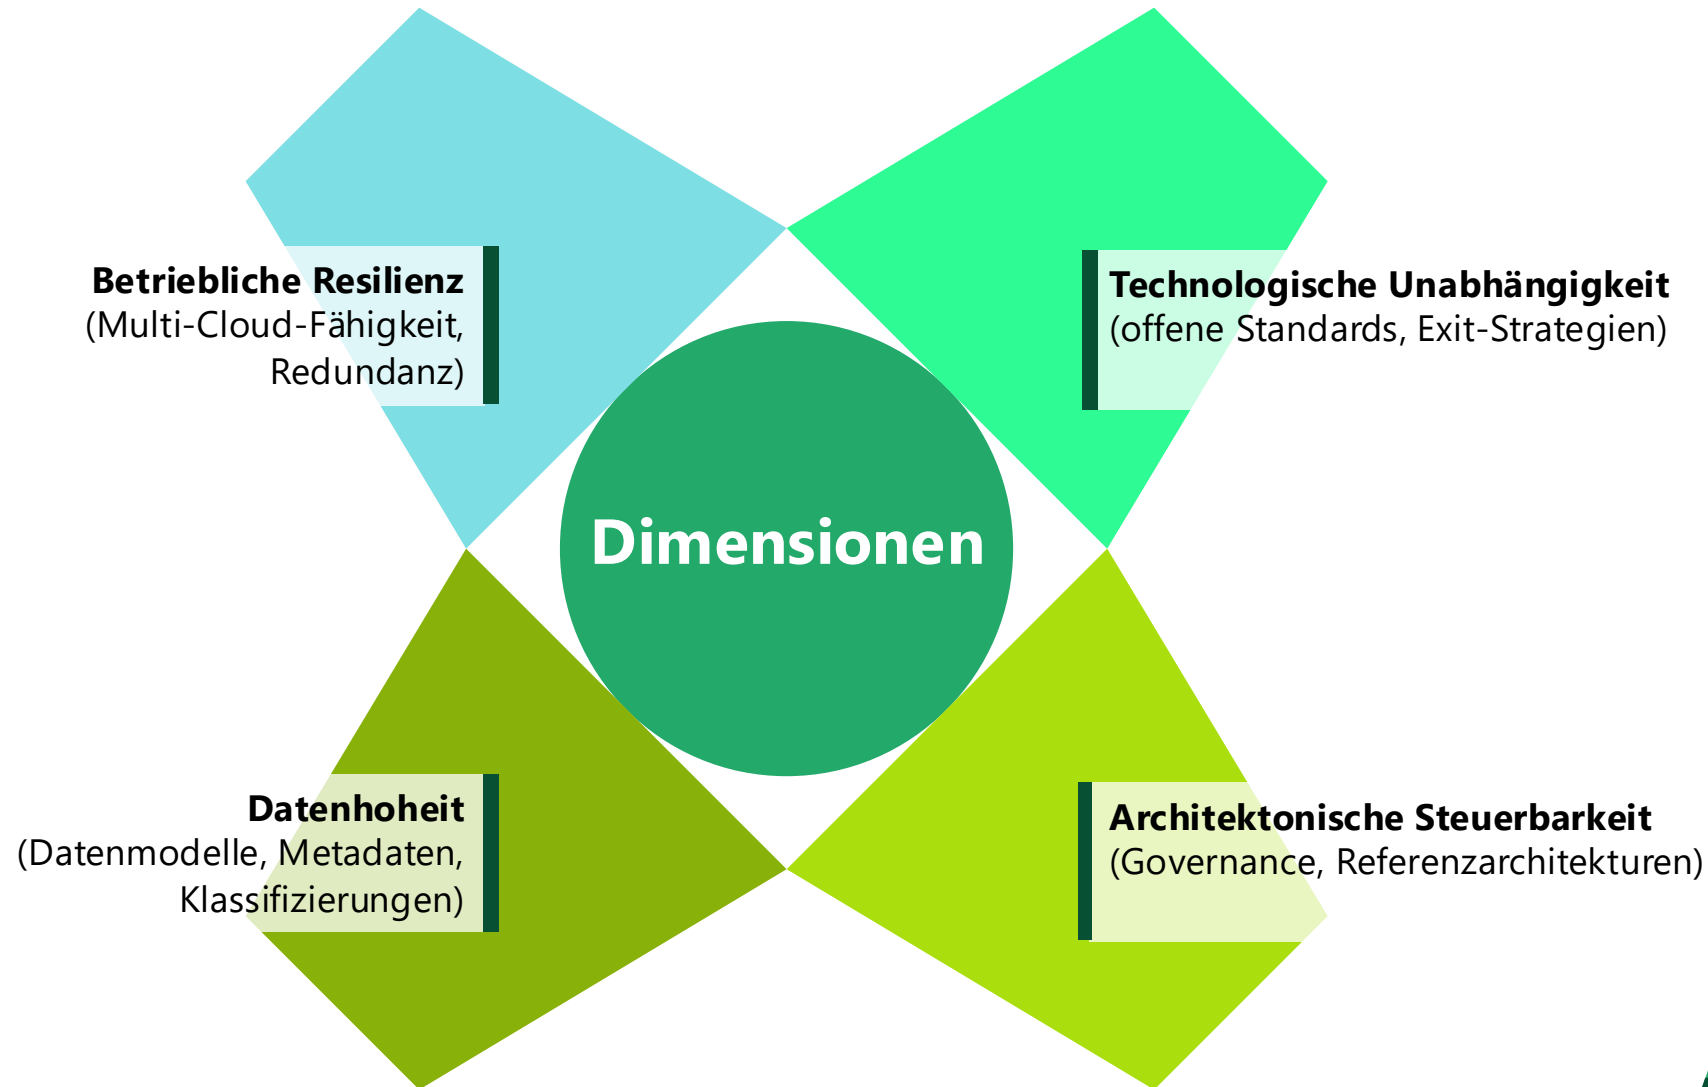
Betriebliche Resilienz
(Multi-Cloud-Fähigkeit, Redundanz)

Technologische Unabhängigkeit
(offene Standards, Exit-Strategien)

Dimensionen

Datenhoheit
(Datenmodelle, Metadaten, Klassifizierungen)

Architektonische Steuerbarkeit
(Governance, Referenzarchitekturen)